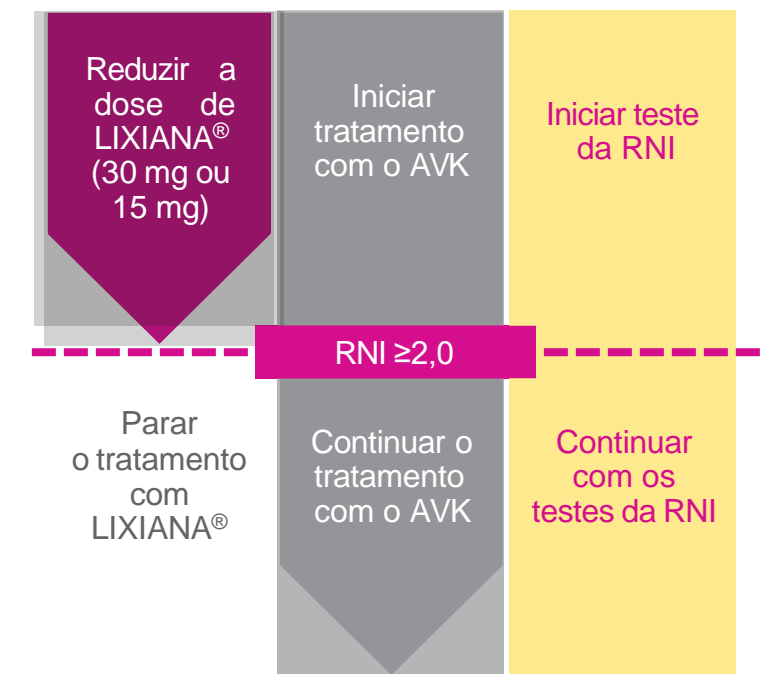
Reduzir a dose de LIXIANA® (30 mg ou 15 mg)

Iniciar tratamento com o AVK

Iniciar teste da RNI

RNI ≥2,0

Parar o tratamento com LIXIANA®

Continuar o tratamento com o AVK

Continuar com os testes da RNI